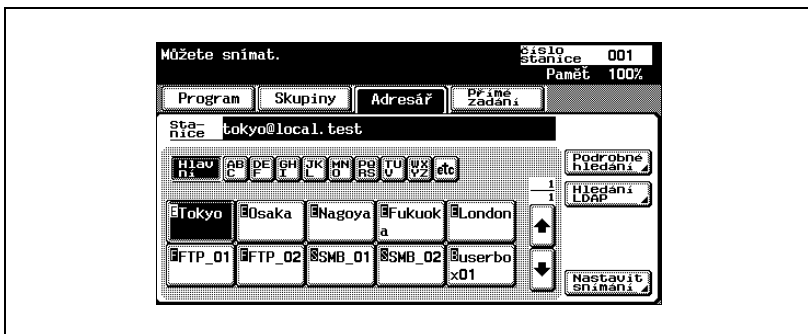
Můžete snímat.

číslo stanice 001
Paměť 100%

Program
Skupiny
Adresář
Přímé zadání

Stanice tokyo@local.test

Hlavní
ABC
DEF
GHI
JKL
MNO
PQRS
TUV
WXYZ
etc

Podrobné hledání
Hledání LDAP

1
1

E Tokyo
E Osaka
E Nagoya
E Fukuoka
E London
F FTP_01
F FTP_02
S SMB_01
S SMB_02
B userbox01

Nastavit snímání